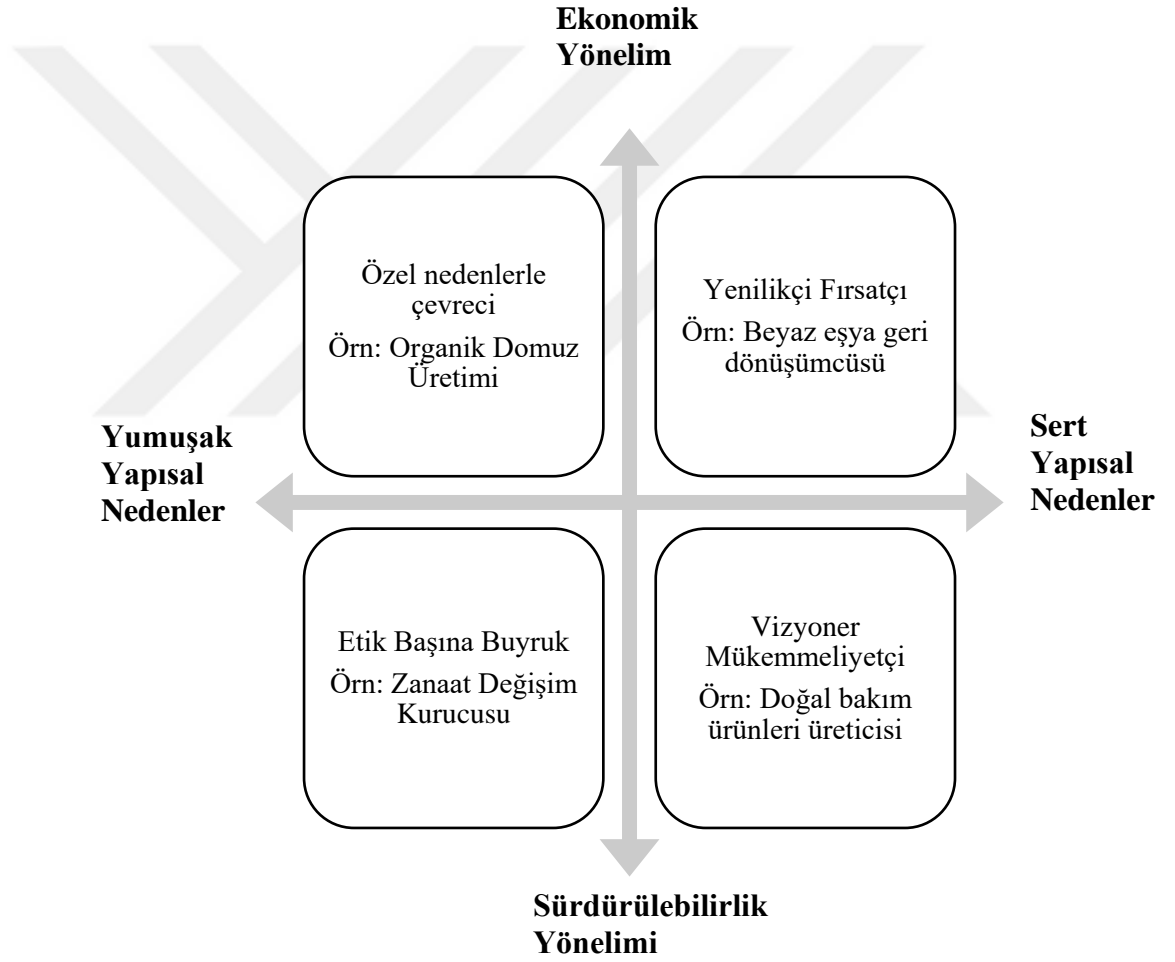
Ekonomik Yönelim

Özel nedenlerle çevreci
Örn: Organik Domuz Üretimi

Yenilikçi Fırsatçı
Örn: Beyaz eşya geri dönüşümcüsü

Yumuşak Yapısal Nedenler

Sert Yapısal Nedenler

Etik Başına Buyruk
Örn: Zanaat Değişim Kurucusu

Vizyoner Mükemmeliyetçi
Örn: Doğal bakım ürünleri üreticisi

Sürdürülebilirlik Yönelimi